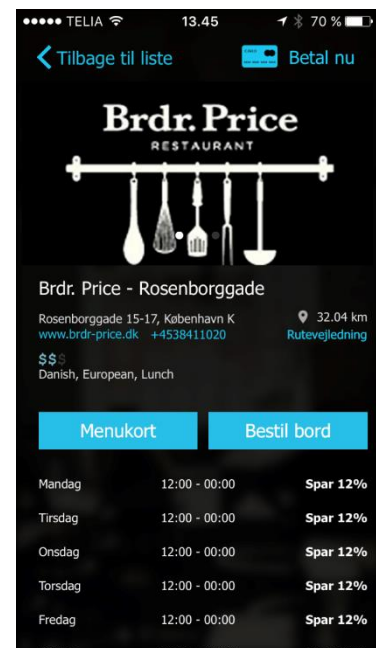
●●●●● TELIA 13.45 70 %

Tilbage til liste

Betal nu

Brdr. Price
RESTAURANT

Brdr. Price - Rosenborggade

Rosenborggade 15-17, København K
www.brdr-price.dk +4538411020

32.04 km
Rutevejledning

$$$
Danish, European, Lunch

Menukort

Bestil bord

| Mandag | 12:00 - 00:00 | Spar 12% |
|---|---|---|
| Tirsdag | 12:00 - 00:00 | Spar 12% |
| Onsdag | 12:00 - 00:00 | Spar 12% |
| Torsdag | 12:00 - 00:00 | Spar 12% |
| Fredag | 12:00 - 00:00 | Spar 12% |